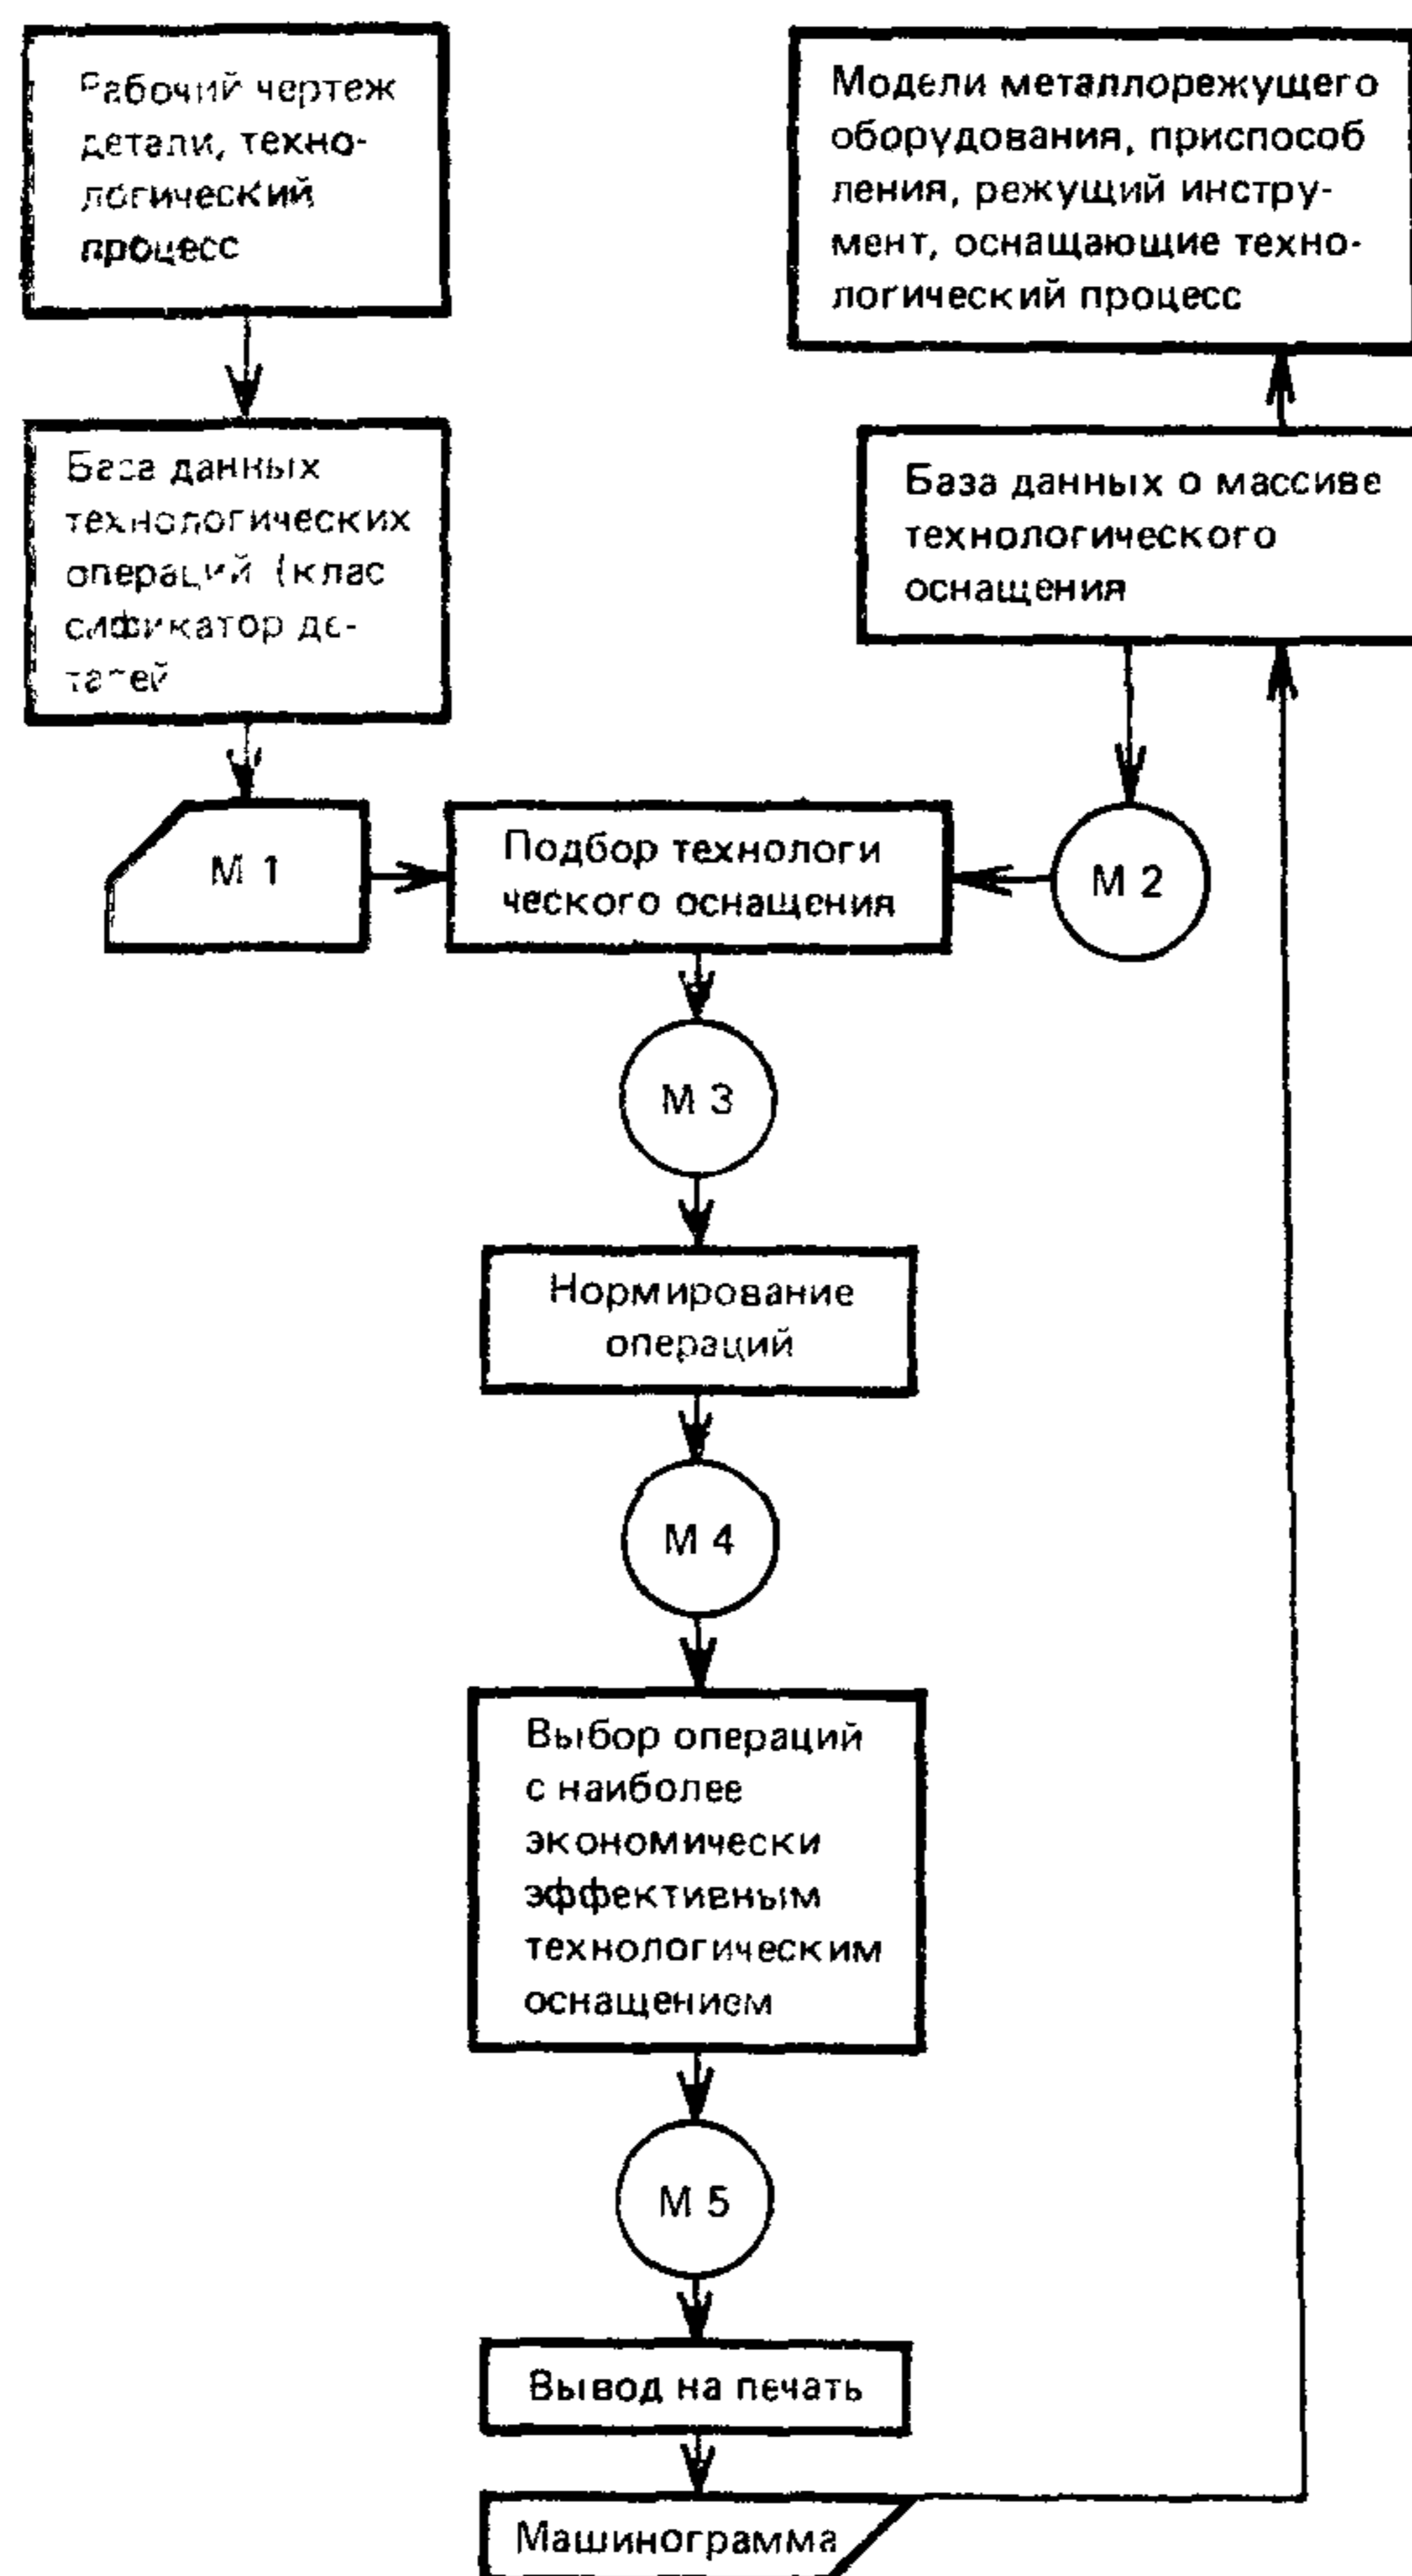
Рабочий чертеж детали, технологический процесс

Модели металлорежущего оборудования, приспособления, режущий инструмент, оснащающие технологический процесс

База данных технологических операций (классификатор деталей

База данных о массиве технологического оснащения

М 1

Подбор технологического оснащения

М 2

М 3

Нормирование операций

М 4

Выбор операций с наиболее экономически эффективным технологическим оснащением

М 5

Вывод на печать

Машинограмма